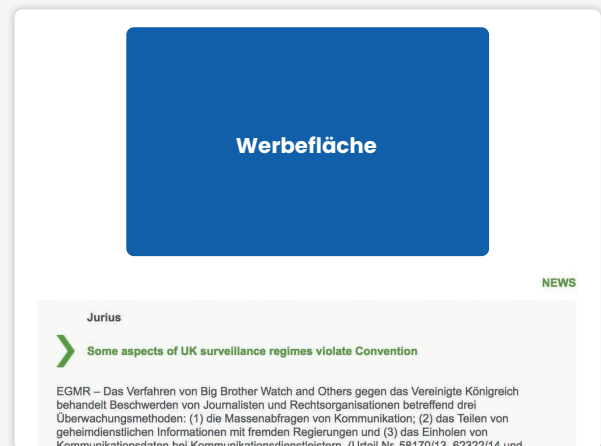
Werbefläche

NEWS

Jurius

Some aspects of UK surveillance regimes violate Convention

EGMR – Das Verfahren von Big Brother Watch and Others gegen das Vereinigte Königreich behandelt Beschwerden von Journalisten und Rechtsorganisationen betreffend drei Überwachungsmethoden: (1) die Massenabfragen von Kommunikation; (2) das Teilen von geheimdienstlichen Informationen mit fremden Regierungen und (3) das Einholen von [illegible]